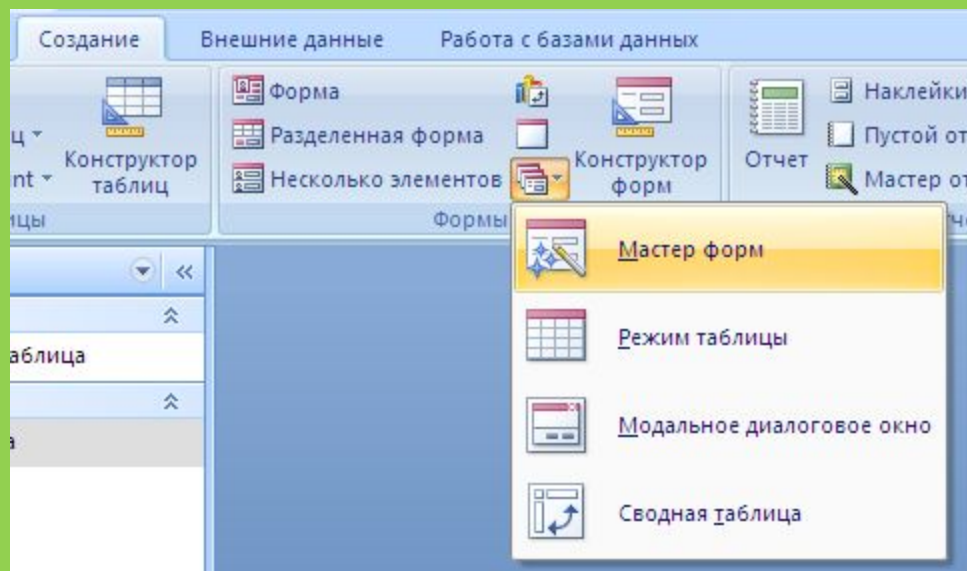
Создание
Внешние данные
Работа с базами данных

ц
nt
Конструктор таблиц
ицы

Форма
Разделенная форма
Несколько элементов
Конструктор форм
Формы

Отчет
Наклейки
Пустой от
Мастер от

аблица
а

Мастер форм
Режим таблицы
Модальное диалоговое окно
Сводная таблица